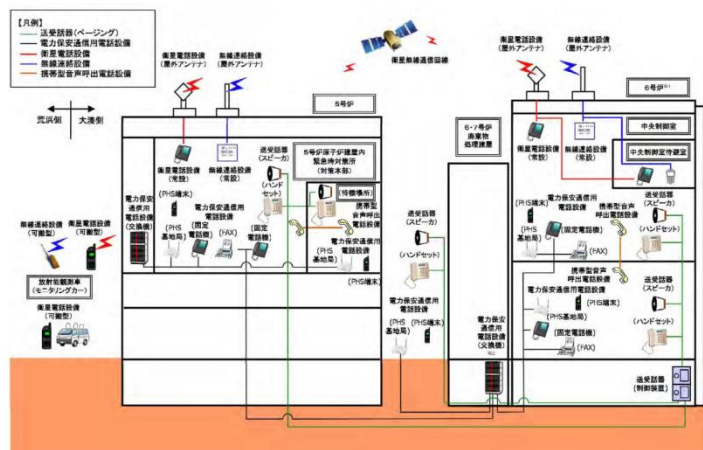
【凡例】
送受話器(ページング)
電力保安通信用電話設備
衛星電話設備
無線連絡設備
携帯型音声呼出電話設備

衛星電話設備(屋外アンテナ)
無線連絡設備(屋外アンテナ)
衛星無線通信回線
衛星電話設備(屋外アンテナ)
無線連絡設備(屋外アンテナ)

5号炉
6号炉

荒浜側
大湊側

衛星電話設備(常設)
無線連絡設備(常設)
送受話器(スピーカ)
5号炉原子炉建屋内緊急時対策所(対策本部)
(ハンドセット)
(待機場所)
携帯型音声呼出電話設備
電力保安通信用電話設備(交換機)
電力保安通信用電話設備
(PHS端末)
(PHS基地局)
(固定電話機)
(FAX)
(固定電話機)
電力保安通信用電話設備
(PHS基地局)
(PHS端末)

6・7号炉廃棄物処理建屋
送受話器(スピーカ)
(ハンドセット)
電力保安通信用電話設備
(PHS基地局)
(PHS端末)
電力保安通信用電話設備(交換機)

衛星電話設備(常設)
無線連絡設備(常設)
中央制御室
中央制御室待避室
電力保安通信用電話設備
(PHS端末)
(PHS基地局)
(固定電話機)
携帯型音声呼出電話設備
(FAX)
送受話器(スピーカ)
(ハンドセット)
携帯型音声呼出電話設備
電力保安通信用電話設備
(PHS端末)
(PHS基地局)
(固定電話機)
(FAX)
送受話器(スピーカ)
(ハンドセット)
送受話器(制御装置)

無線連絡設備(可搬型)
衛星電話設備(可搬型)
放射能観測車(モニタリングカー)
衛星電話設備(可搬型)